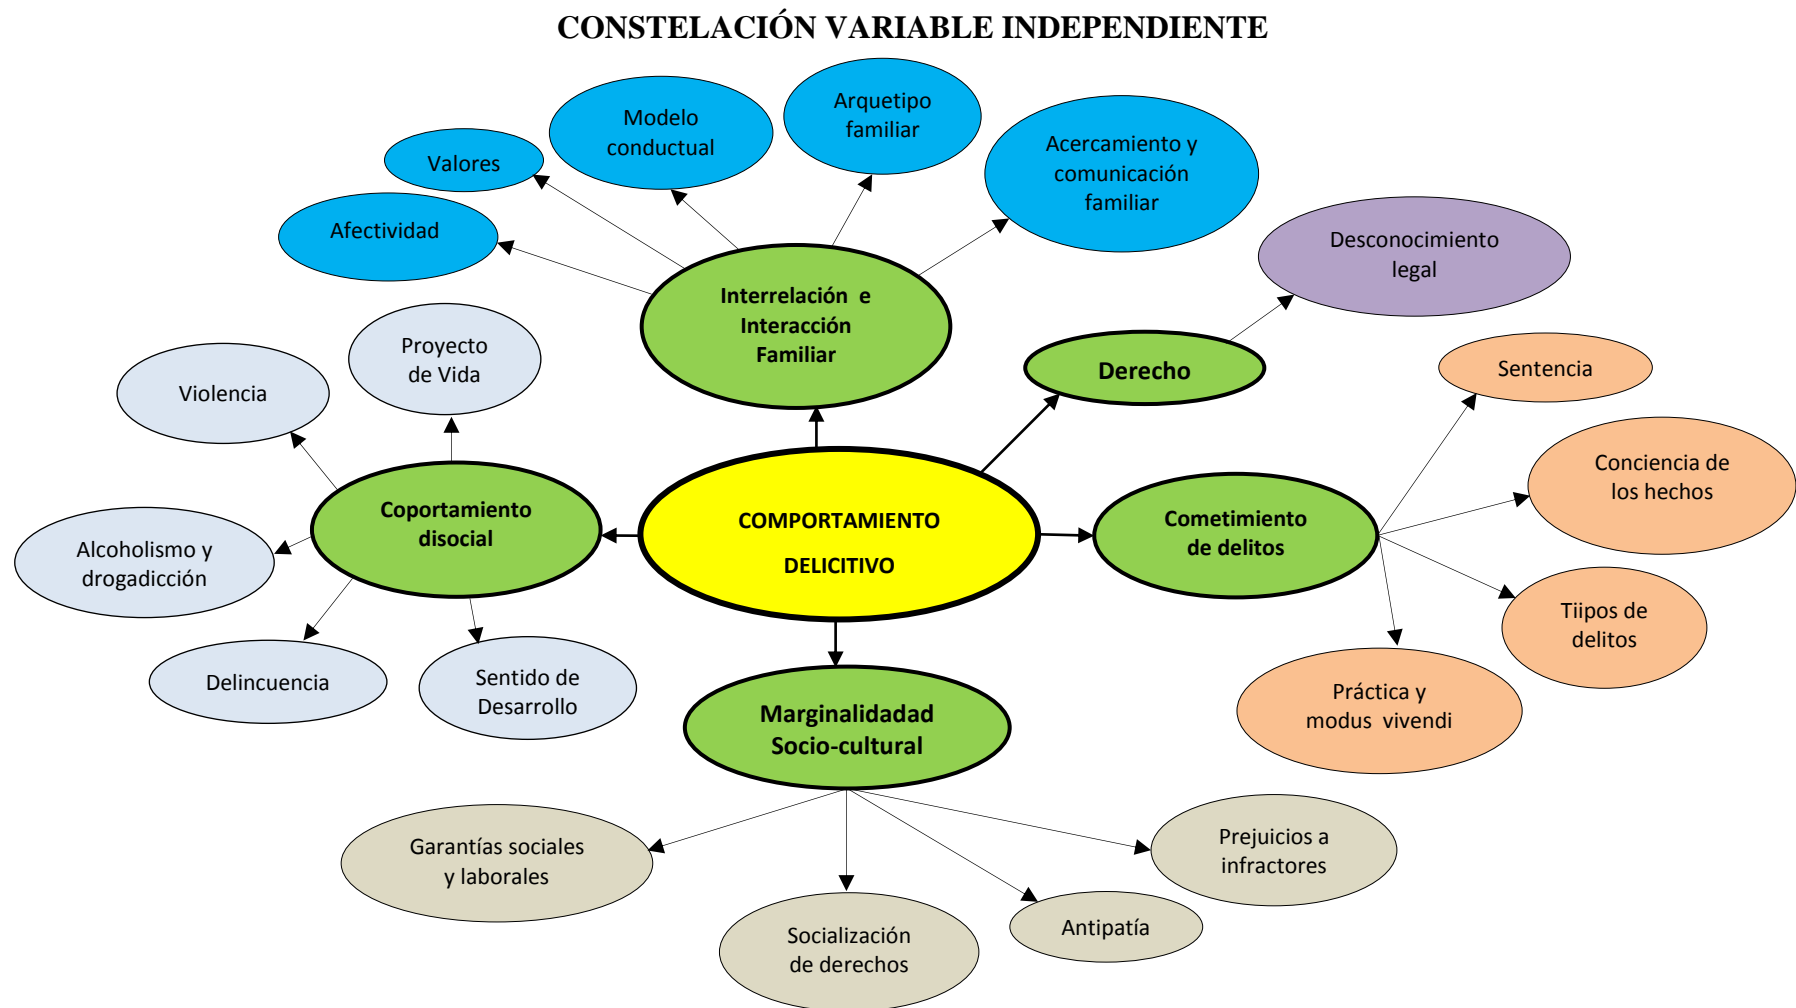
CONSTELACIÓN VARIABLE INDEPENDIENTE

Modelo conductual

Arquetipo familiar

Valores

Acercamiento y comunicación familiar

Afectividad

Desconocimiento legal

Interrelación e Interacción Familiar

Proyecto de Vida

Derecho

Violencia

Sentencia

Conciencia de los hechos

Coportamiento disocial

COMPORTAMIENTO DELICITIVO

Cometimiento de delitos

Alcoholismo y drogadicción

Tiipos de delitos

Práctica y modus vivendi

Delincuencia

Sentido de Desarrollo

Marginalidadad Socio-cultural

Prejuicios a infractores

Garantías sociales y laborales

Antipatía

Socialización de derechos